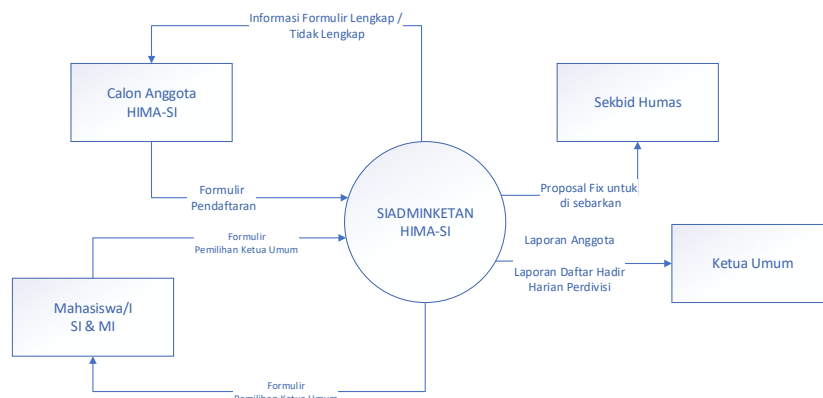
Informasi Formulir Lengkap / Tidak Lengkap

Calon Anggota HIMA-SI

Sekbid Humas

Formulir Pendaftaran

SIADMINKETAN HIMA-SI

Proposal Fix untuk di sebarkan

Formulir Pemilihan Ketua Umum

Laporan Anggota

Ketua Umum

Laporan Daftar Hadir Harian Perdivisi

Mahasiswa/I SI & MI

Formulir Pemilihan Ketua Umum